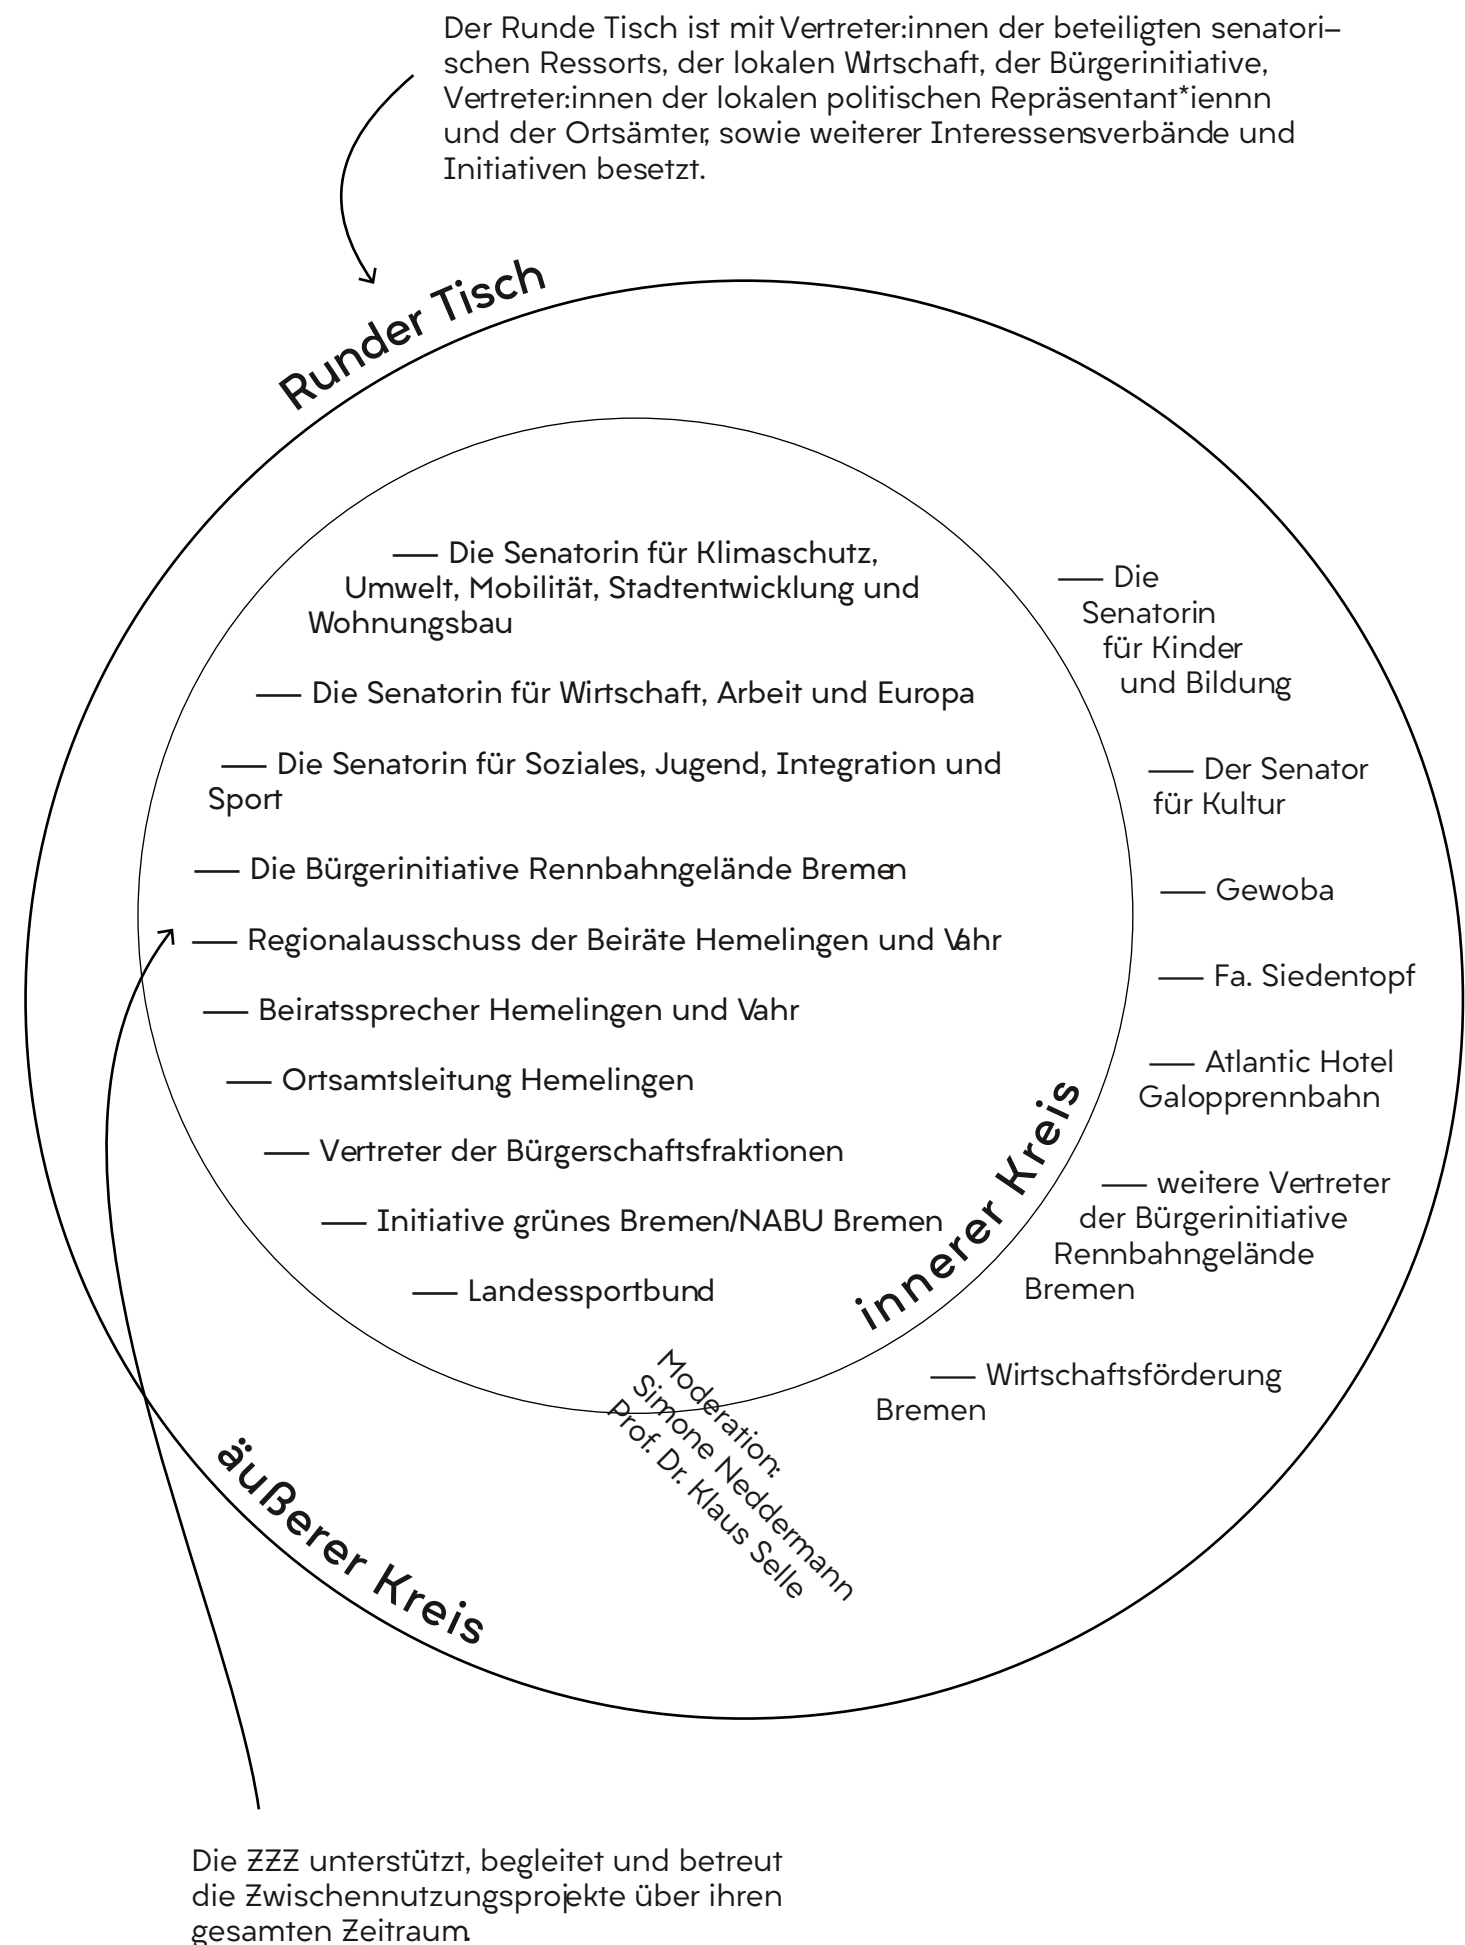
Der Runde Tisch ist mit Vertreter:innen der beteiligten senatorischen Ressorts, der lokalen Wrtschaft, der Bürgerinitiative, Vertreter:innen der lokalen politischen Repräsentant*iennn und der Ortsämter, sowie weiterer Interessensverbände und Initiativen besetzt.

Runder Tisch

— Die Senatorin für Klimaschutz, Umwelt, Mobilität, Stadtentwicklung und Wohnungsbau

— Die Senatorin für Wirtschaft, Arbeit und Europa

— Die Senatorin für Soziales, Jugend, Integration und Sport

— Die Bürgerinitiative Rennbahngelände Bremen

— Regionalausschuss der Beiräte Hemelingen und Vahr

— Beiratssprecher Hemelingen und Vahr

— Ortsamtsleitung Hemelingen

— Vertreter der Bürgerschaftsfraktionen

— Initiative grünes Bremen/NABU Bremen

— Landessportbund

innerer Kreis

— Die Senatorin für Kinder und Bildung

— Der Senator für Kultur

— Gewoba

— Fa. Siedentopf

— Atlantic Hotel Galopprennbahn

— weitere Vertreter der Bürgerinitiative Rennbahngelände Bremen

— Wirtschaftsförderung Bremen

Moderation: Simone Neddermann Prof. Dr. Klaus Selle

äußerer Kreis

Die ZZZ unterstützt, begleitet und betreut die Zwischennutzungsprojekte über ihren gesamten Zeitraum.